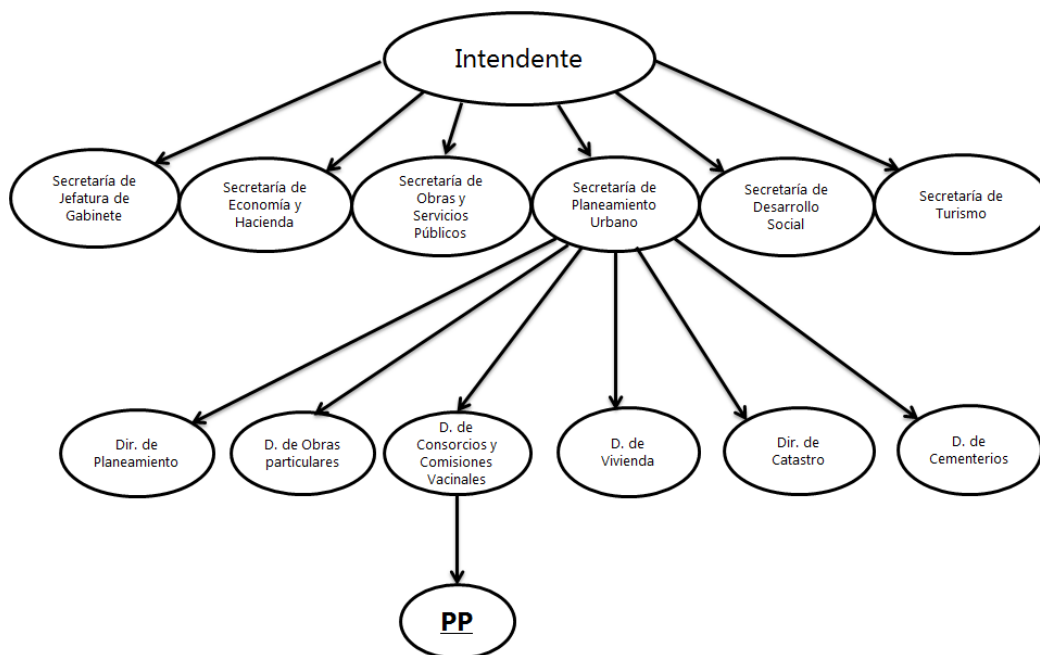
Intendente

Secretaría de Jefatura de Gabinete

Secretaría de Economía y Hacienda

Secretaría de Obras y Servicios Públicos

Secretaría de Planeamiento Urbano

Secretaría de Desarrollo Social

Secretaría de Turismo

Dir. de Planeamiento

D. de Obras particulares

D. de Consorcios y Comisiones Vacinales

D. de Vivienda

Dir. de Catastro

D. de Cementerios

PP